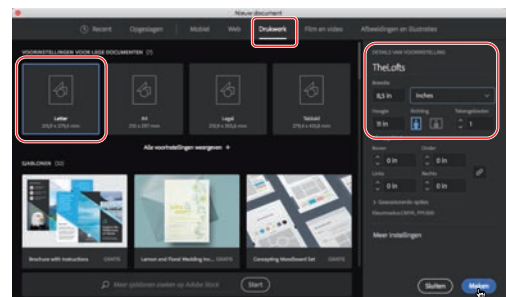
Nieuw document

Recent Opgeslagen Mobiel Web Drukwerk Film en video Afbeeldingen en illustraties

VOORINSTELLINGEN VOOR LEGE DOCUMENTEN (7)

Letter
215,9 x 279,4 mm

A4
210 x 297 mm

Legal
215,9 x 355,6 mm

Tabloid
279,4 x 431,8 mm

Alle voorinstellingen weergeven +

SJABLONEN (32)

Brochure with Instructions GRATIS

Lemon and Floral Wedding Inv... GRATIS

Converging Moodboard Set GRATIS

Meer sjablonen zoeken op Adobe Stock

Start

DETAILS VAN VOORINSTELLING

TheLofts

Breedte
8,5 in
Inches

Hoogte
11 in

Richting

Tekengebieden
1

Boven
0 in

Onder
0 in

Links
0 in

Rechts
0 in

> Geavanceerde opties

Kleurmodus:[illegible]

Meer instellingen

Sluiten

Maken